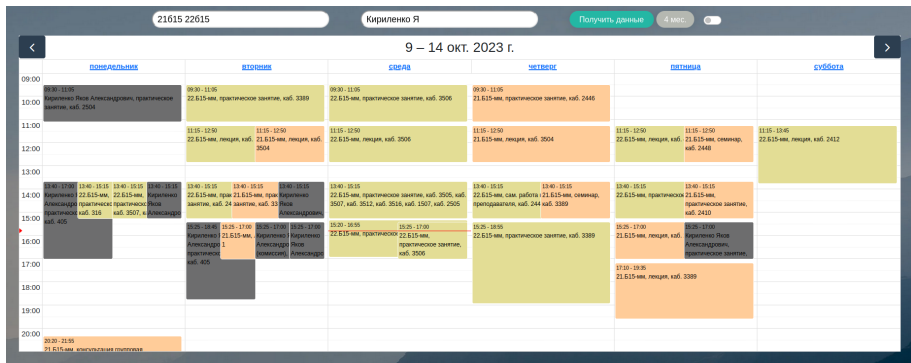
21615 22615

Кириленко Я

Получить данные

4 мес.

9 – 14 окт. 2023 г.

понедельник

вторник

среда

четверг

пятница

суббота

09:00
10:00
11:00
12:00
13:00
14:00
15:00
16:00
17:00
18:00
19:00
20:00

09:30 - 11:05
Кириленко Яков Александрович, практическое занятие, каб. 2504

13:40 - 17:05
Кириленко Александрович, практическое занятие, каб. 405

13:40 - 15:15
22.Б15-мм, практическое занятие, каб. 316

13:40 - 15:15
22.Б15-мм, практическое занятие, каб. 3507, 4

13:40 - 15:15
Кириленко Яков Александрович

20:20 - 21:55
21.Б15-мм, консультация групповая

09:30 - 11:05
22.Б15-мм, практическое занятие, каб. 3389

11:15 - 12:50
22.Б15-мм, лекция, каб. 3504

11:15 - 12:50
21.Б15-мм, лекция, каб. 3504

13:40 - 15:15
22.Б15-мм, практическое занятие, каб. 24

13:40 - 15:15
21.Б15-мм, практическое занятие, каб. 33

13:40 - 15:15
Кириленко Яков Александрович

15:25 - 18:45
Кириленко Александрович, практическое занятие, каб. 405

15:25 - 17:00
21.Б15-мм, 1

15:25 - 17:00
Кириленко Яков Александрович (комиссия)

15:25 - 17:00
Кириленко Яков Александрович

09:30 - 11:05
22.Б15-мм, практическое занятие, каб. 3506

11:15 - 12:50
22.Б15-мм, лекция, каб. 3506

13:40 - 15:15
22.Б15-мм, практическое занятие, каб. 3505, каб. 3507, каб. 3512, каб. 3516, каб. 1507, каб. 2505

15:20 - 16:55
22.Б15-мм, практическое

15:25 - 17:00
22.Б15-мм, практическое занятие, каб. 3506

09:30 - 11:05
21.Б15-мм, практическое занятие, каб. 2448

11:15 - 12:50
21.Б15-мм, лекция, каб. 3504

13:40 - 15:15
22.Б15-мм, сам. работа преподавателя, каб. 244

13:40 - 15:15
21.Б15-мм, семинар, каб. 3389

15:25 - 18:55
22.Б15-мм, практическое занятие, каб. 3389

11:15 - 12:50
22.Б15-мм, лекция, каб.

11:15 - 12:50
21.Б15-мм, семинар, каб. 2448

13:40 - 15:15
22.Б15-мм, практическое

13:40 - 15:15
21.Б15-мм, практическое занятие, каб. 2410

15:25 - 17:00
21.Б15-мм, лекция, каб.

15:25 - 17:00
Кириленко Яков Александрович, практическое занятие,

17:10 - 19:35
21.Б15-мм, лекция, каб. 3389

11:15 - 13:45
22.Б15-мм, лекция, каб. 2412